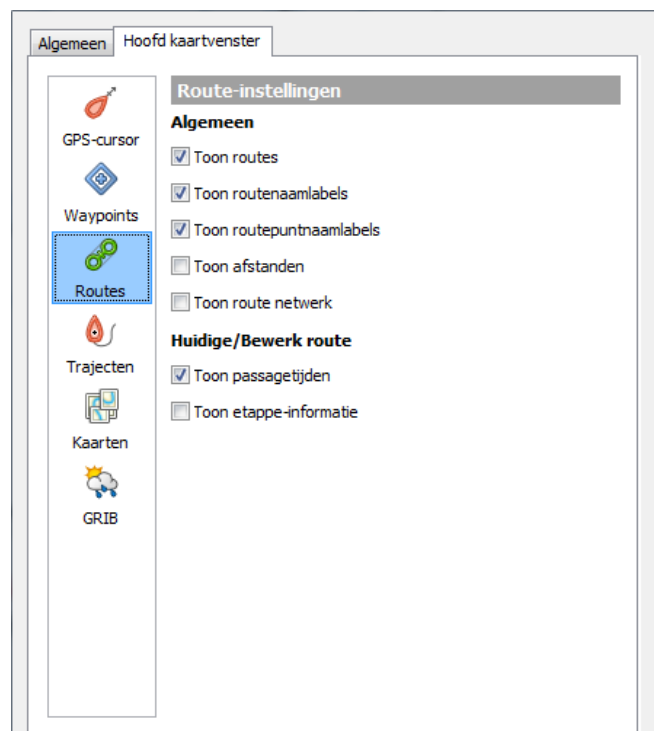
Algemeen | Hoofd kaartvenster

GPS-cursor
Waypoints
Routes
Trajecten
Kaarten
GRIB

Route-instellingen

Algemeen

☑ Toon routes
☑ Toon routenaamlabels
☑ Toon routepuntnaamlabels
☐ Toon afstanden
☐ Toon route netwerk

Huidige/Bewerk route

☑ Toon passagetijden
☐ Toon etappe-informatie